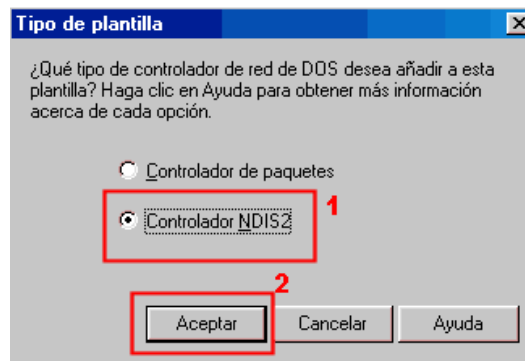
Tipo de plantilla

¿Qué tipo de controlador de red de DOS desea añadir a esta plantilla? Haga clic en Ayuda para obtener más información acerca de cada opción.

Controlador de paquetes

Controlador NDIS2

1

2

Aceptar

Cancelar

Ayuda